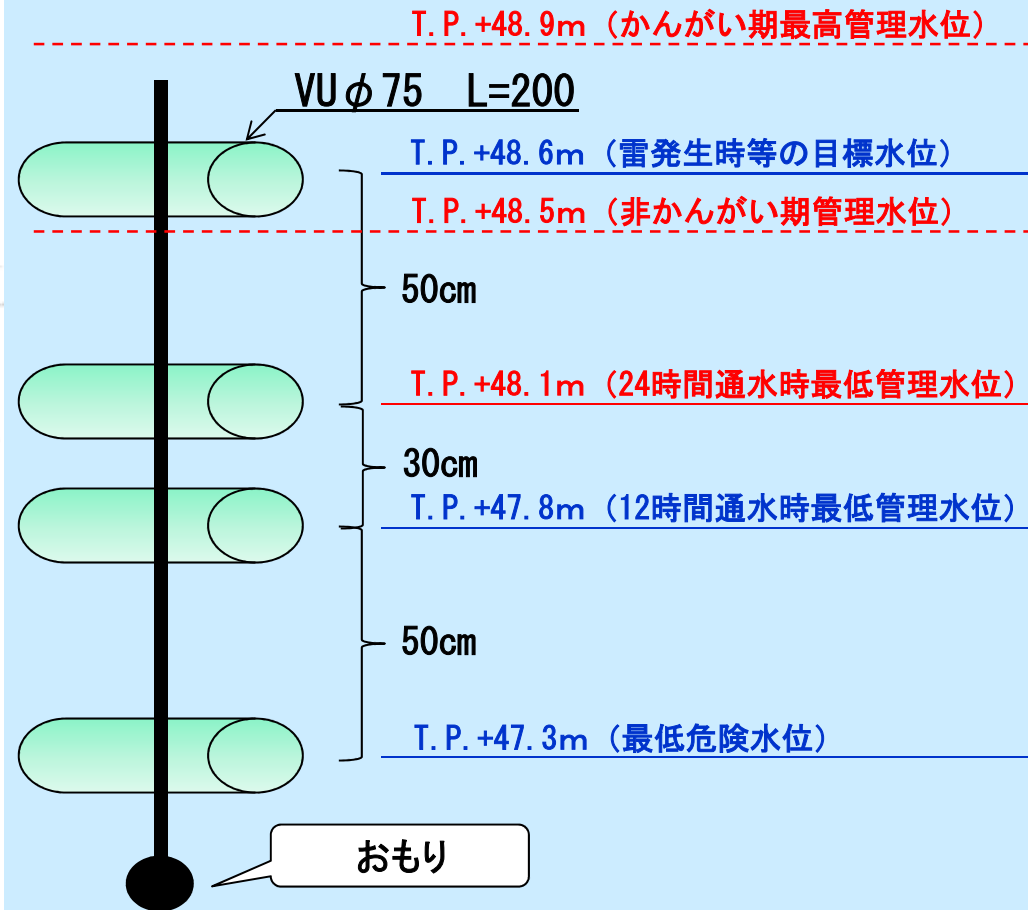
T.P.+48.9m（かんがい期最高管理水位）

VU$\phi$75　L=200

T.P.+48.6m（雷発生時等の目標水位）

T.P.+48.5m（非かんがい期管理水位）

50cm

T.P.+48.1m（24時間通水時最低管理水位）

30cm

T.P.+47.8m（12時間通水時最低管理水位）

50cm

T.P.+47.3m（最低危険水位）

おもり